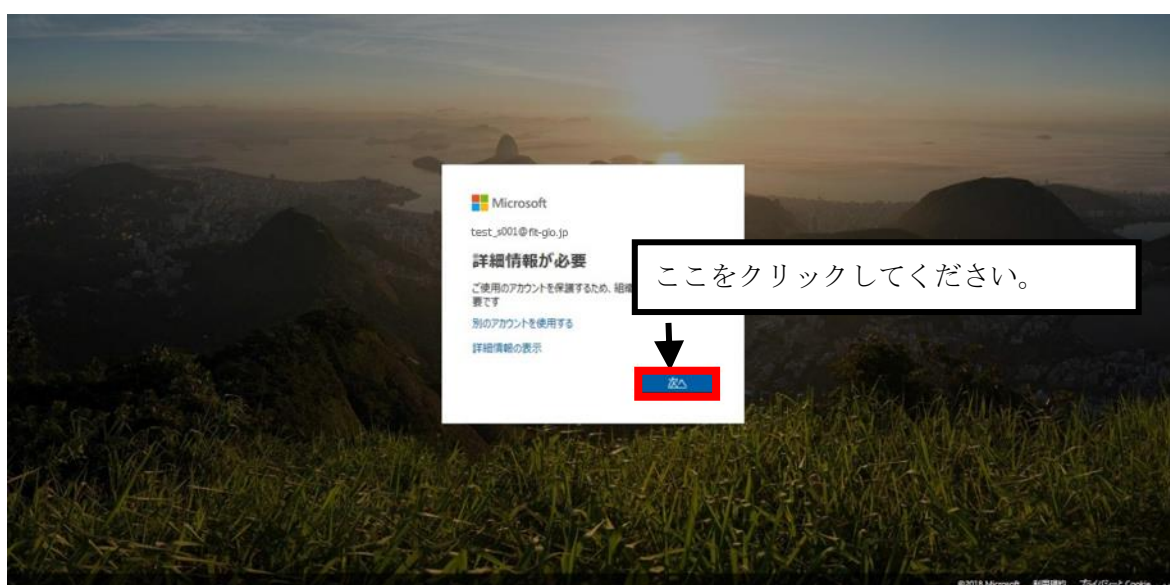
Microsoft

test_s001@fit-gio.jp

詳細情報が必要

ご使用のアカウントを保護するため、組織 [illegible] 要です

別のアカウントを使用する

詳細情報の表示

次へ

ここをクリックしてください。

©2018 Microsoft 利用規約 プライバシーとCookie